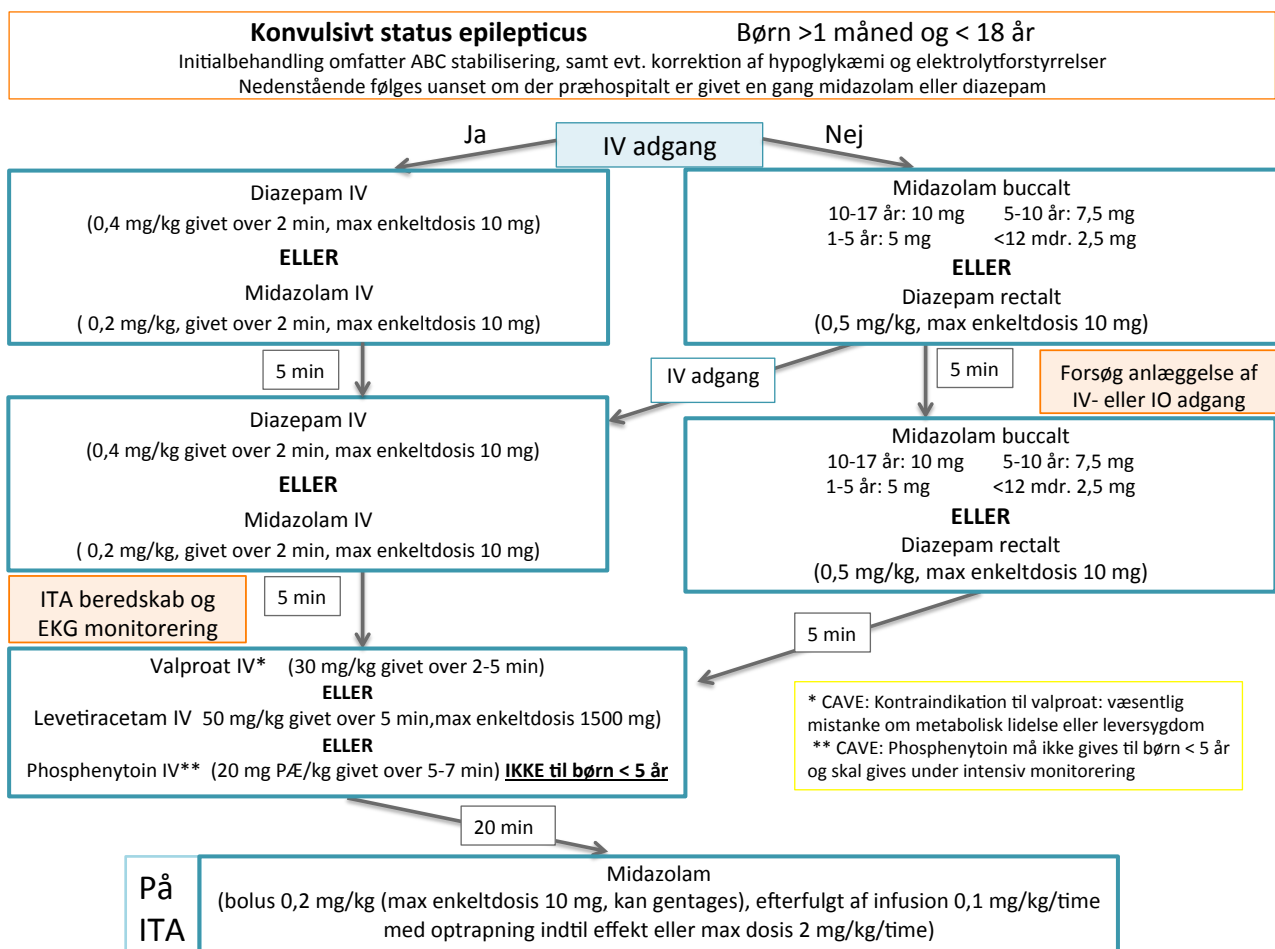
**Konvulsivt status epilepticus** Børn >1 måned og < 18 år
Initialbehandling omfatter ABC stabilisering, samt evt. korrektion af hypoglykæmi og elektrolytforstyrrelser
Nedenstående følges uanset om der præhospitalt er givet en gang midazolam eller diazepam

IV adgang

Ja

Nej

Diazepam IV
(0,4 mg/kg givet over 2 min, max enkeltdosis 10 mg)
**ELLER**
Midazolam IV
( 0,2 mg/kg, givet over 2 min, max enkeltdosis 10 mg)

Midazolam buccalt
10-17 år: 10 mg 5-10 år: 7,5 mg
1-5 år: 5 mg <12 mdr. 2,5 mg
**ELLER**
Diazepam rectalt
(0,5 mg/kg, max enkeltdosis 10 mg)

5 min

IV adgang

5 min

Forsøg anlæggelse af IV- eller IO adgang

Diazepam IV
(0,4 mg/kg givet over 2 min, max enkeltdosis 10 mg)
**ELLER**
Midazolam IV
( 0,2 mg/kg, givet over 2 min, max enkeltdosis 10 mg)

Midazolam buccalt
10-17 år: 10 mg 5-10 år: 7,5 mg
1-5 år: 5 mg <12 mdr. 2,5 mg
**ELLER**
Diazepam rectalt
(0,5 mg/kg, max enkeltdosis 10 mg)

ITA beredskab og EKG monitorering

5 min

5 min

Valproat IV* (30 mg/kg givet over 2-5 min)
**ELLER**
Levetiracetam IV 50 mg/kg givet over 5 min,max enkeltdosis 1500 mg)
**ELLER**
Phosphenytoin IV** (20 mg PÆ/kg givet over 5-7 min) **IKKE til børn < 5 år**

* CAVE: Kontraindikation til valproat: væsentlig mistanke om metabolisk lidelse eller leversygdom
** CAVE: Phosphenytoin må ikke gives til børn < 5 år og skal gives under intensiv monitorering

20 min

På ITA

Midazolam
(bolus 0,2 mg/kg (max enkeltdosis 10 mg, kan gentages), efterfulgt af infusion 0,1 mg/kg/time med optrapning indtil effekt eller max dosis 2 mg/kg/time)